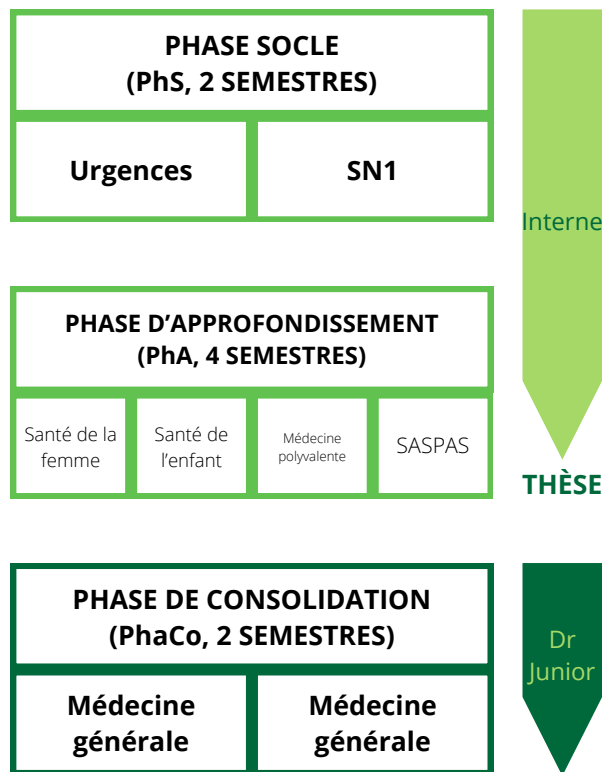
PHASE SOCLE
(PhS, 2 SEMESTRES)

| Urgences | SN1 |
|---|---|

Interne

PHASE D'APPROFONDISSEMENT
(PhA, 4 SEMESTRES)

| Santé de la femme | Santé de l'enfant | Médecine polyvalente | SASPAS |
|---|---|---|---|

THÈSE

PHASE DE CONSOLIDATION
(PhaCo, 2 SEMESTRES)

| Médecine générale | Médecine générale |
|---|---|

Dr Junior